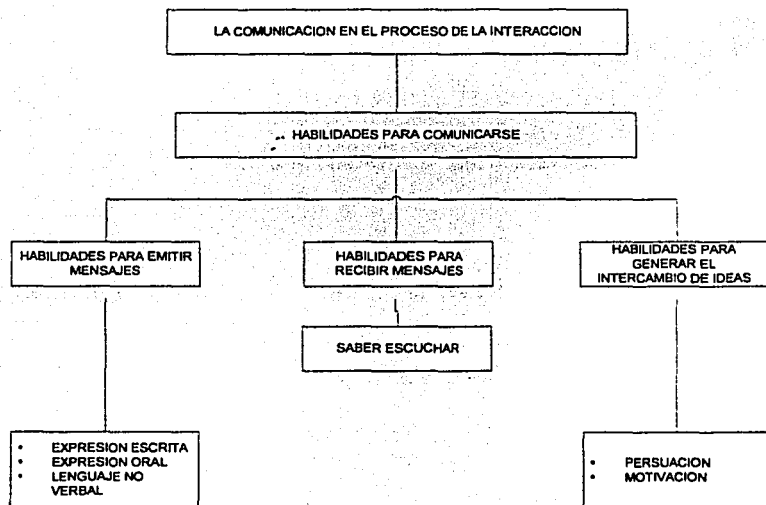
LA COMUNICACION EN EL PROCESO DE LA INTERACCION

HABILIDADES PARA COMUNICARSE

HABILIDADES PARA EMITIR MENSAJES

HABILIDADES PARA RECIBIR MENSAJES

HABILIDADES PARA GENERAR EL INTERCAMBIO DE IDEAS

SABER ESCUCHAR

- EXPRESION ESCRITA
- EXPRESION ORAL
- LENGUAJE NO VERBAL

- PERSUACION
- MOTIVACION